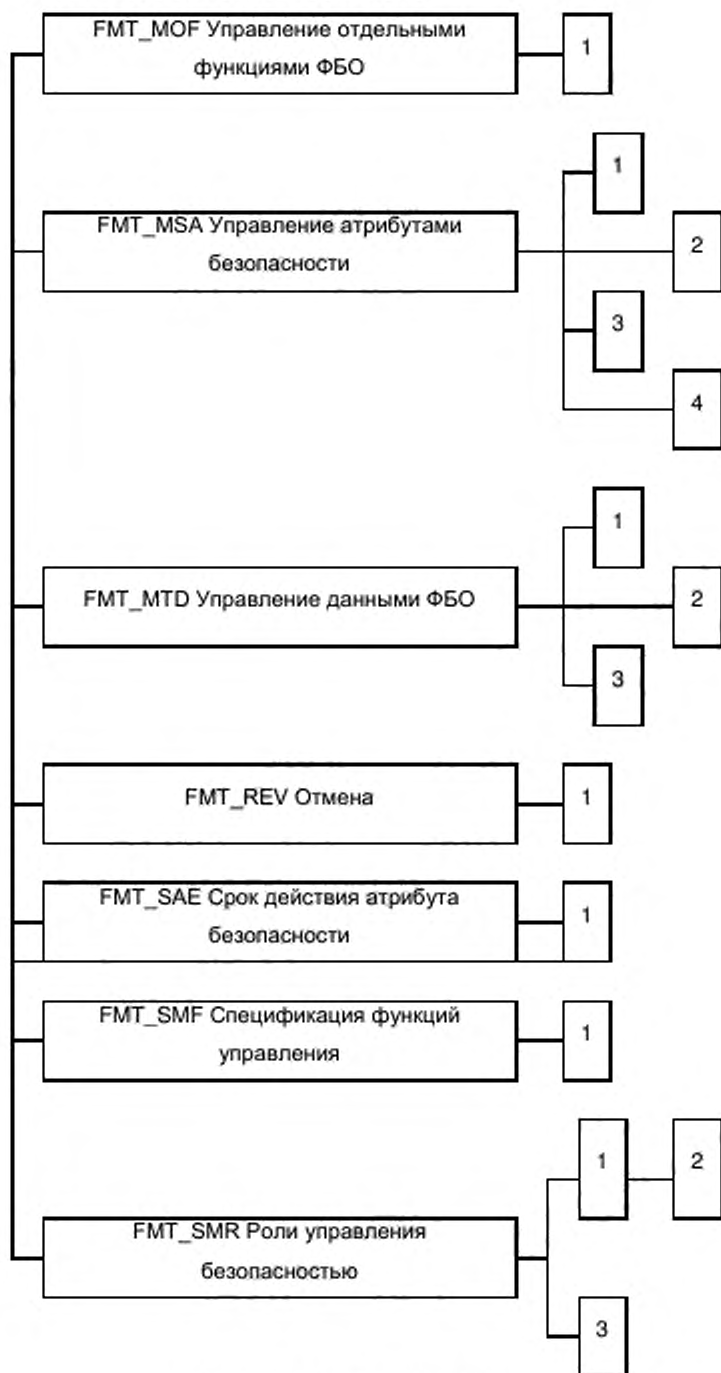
FMT_MOF Управление отдельными функциями ФБО

1

FMT_MSA Управление атрибутами безопасности

1

2

3

4

FMT_MTD Управление данными ФБО

1

2

3

FMT_REV Отмена

1

FMT_SAE Срок действия атрибута безопасности

1

FMT_SMF Спецификация функций управления

1

FMT_SMR Роли управления безопасностью

1

2

3